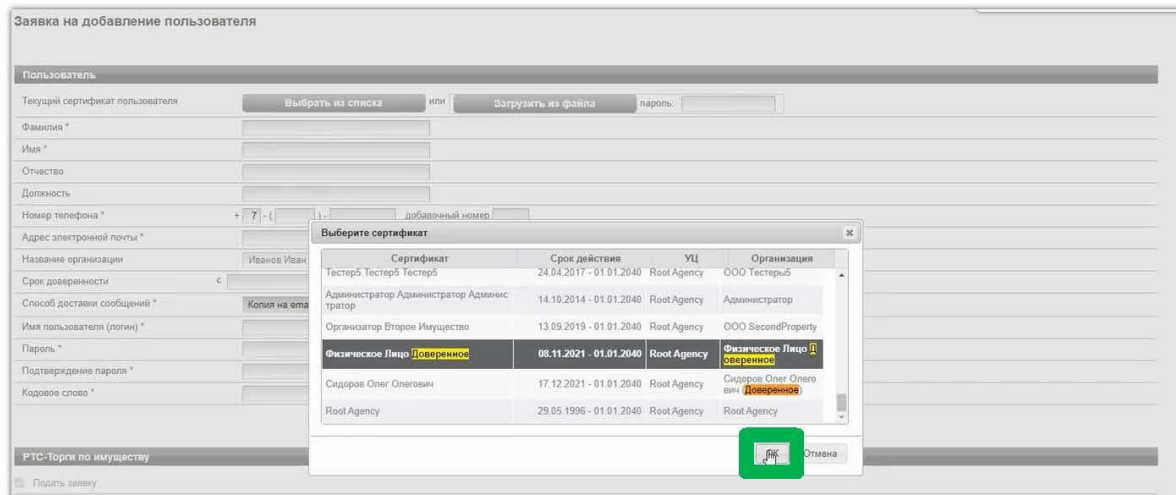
Заявка на добавление пользователя

Пользователь

Текущий сертификат пользователя
Выбрать из списка
или
Загрузить из файла
пароль

Фамилия *
Имя *
Отчество
Должность
Номер телефона *
+ 7 - ( ) - добавочный номер
Адрес электронной почты *
Название организации
Иванов Иван
Срок доверенности
с
Способ доставки сообщений *
Копия на ema
Имя пользователя (логин) *
Пароль *
Подтверждение пароля *
Кодовое слово *

Выберите сертификат

| Сертификат | Срок действия | УЦ | Организация |
|---|---|---|---|
| Тестер5 Тестер5 Тестер5 | 24.04.2017 - 01.01.2040 | Root Agency | ООО Тестеры5 |
| Администратор Администратор Администратор | 14.10.2014 - 01.01.2040 | Root Agency | Администратор |
| Организатор Второе Имущество | 13.09.2019 - 01.01.2040 | Root Agency | ООО SecondProperty |
| Физическое Лицо Доверенное | 08.11.2021 - 01.01.2040 | Root Agency | Физическое Лицо Доверенное |
| Сидоров Олег Олегович | 17.12.2021 - 01.01.2040 | Root Agency | Сидоров Олег Олегович (Доверенное) |
| Root Agency | 29.05.1996 - 01.01.2040 | Root Agency | Root Agency |

ОК
Отмена

РТС-Торги по имуществу

Подать заявку